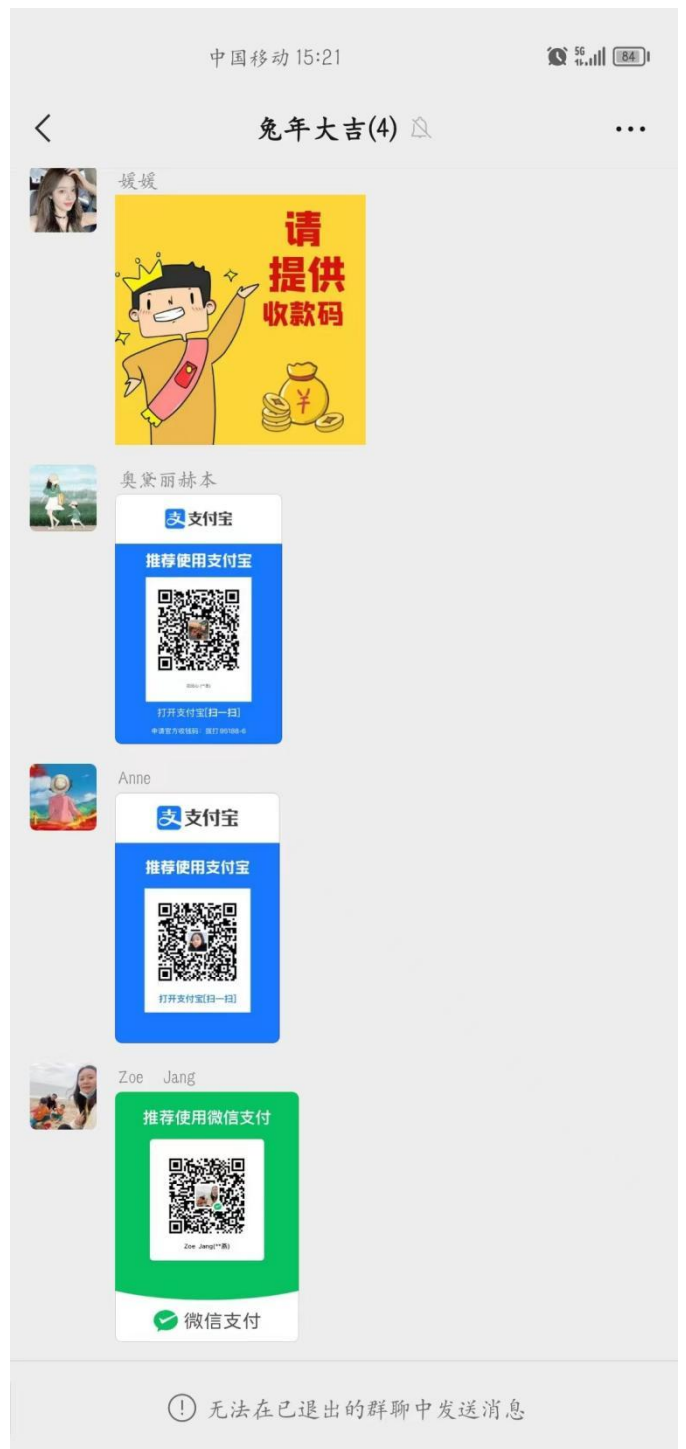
中国移动 15:21 5G 84

<

兔年大吉(4)

...

媛媛

请
提供
收款码

¥

奥黛丽赫本

支付宝

推荐使用支付宝

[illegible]

打开支付宝[扫一扫]

申请官方收钱码：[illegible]

Anne

支付宝

推荐使用支付宝

打开支付宝[扫一扫]

Zoe Jang

推荐使用微信支付

Zoe Jang(**燕)

微信支付

! 无法在已退出的群聊中发送消息